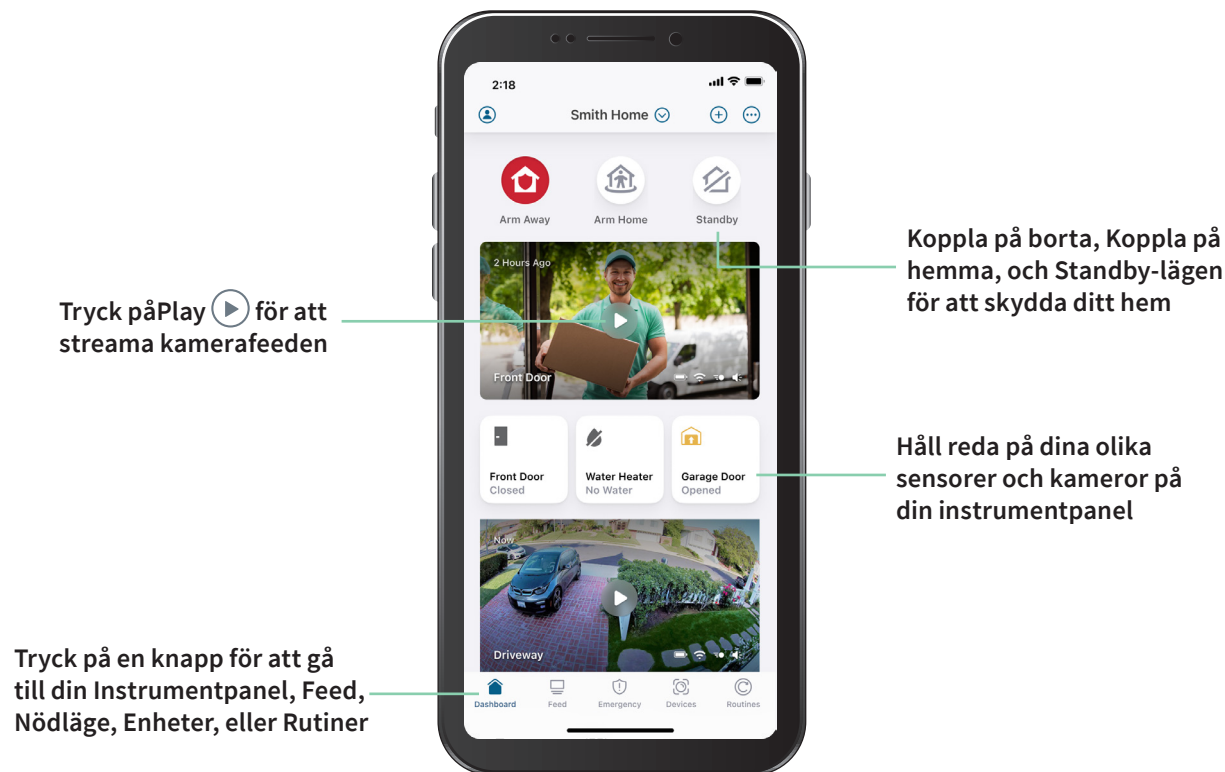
2:18

Smith Home

Arm Away

Arm Home

Standby

Koppla på borta, Koppla på hemma, och Standby-lägen för att skydda ditt hem

2 Hours Ago

Tryck påPlay för att streama kamerafeeden

Front Door

Front Door
Closed

Water Heater
No Water

Garage Door
Opened

Håll reda på dina olika sensorer och kameror på din instrumentpanel

Now

Driveway

Tryck på en knapp för att gå till din Instrumentpanel, Feed, Nödläge, Enheter, eller Rutiner

Dashboard

Feed

Emergency

Devices

Routines